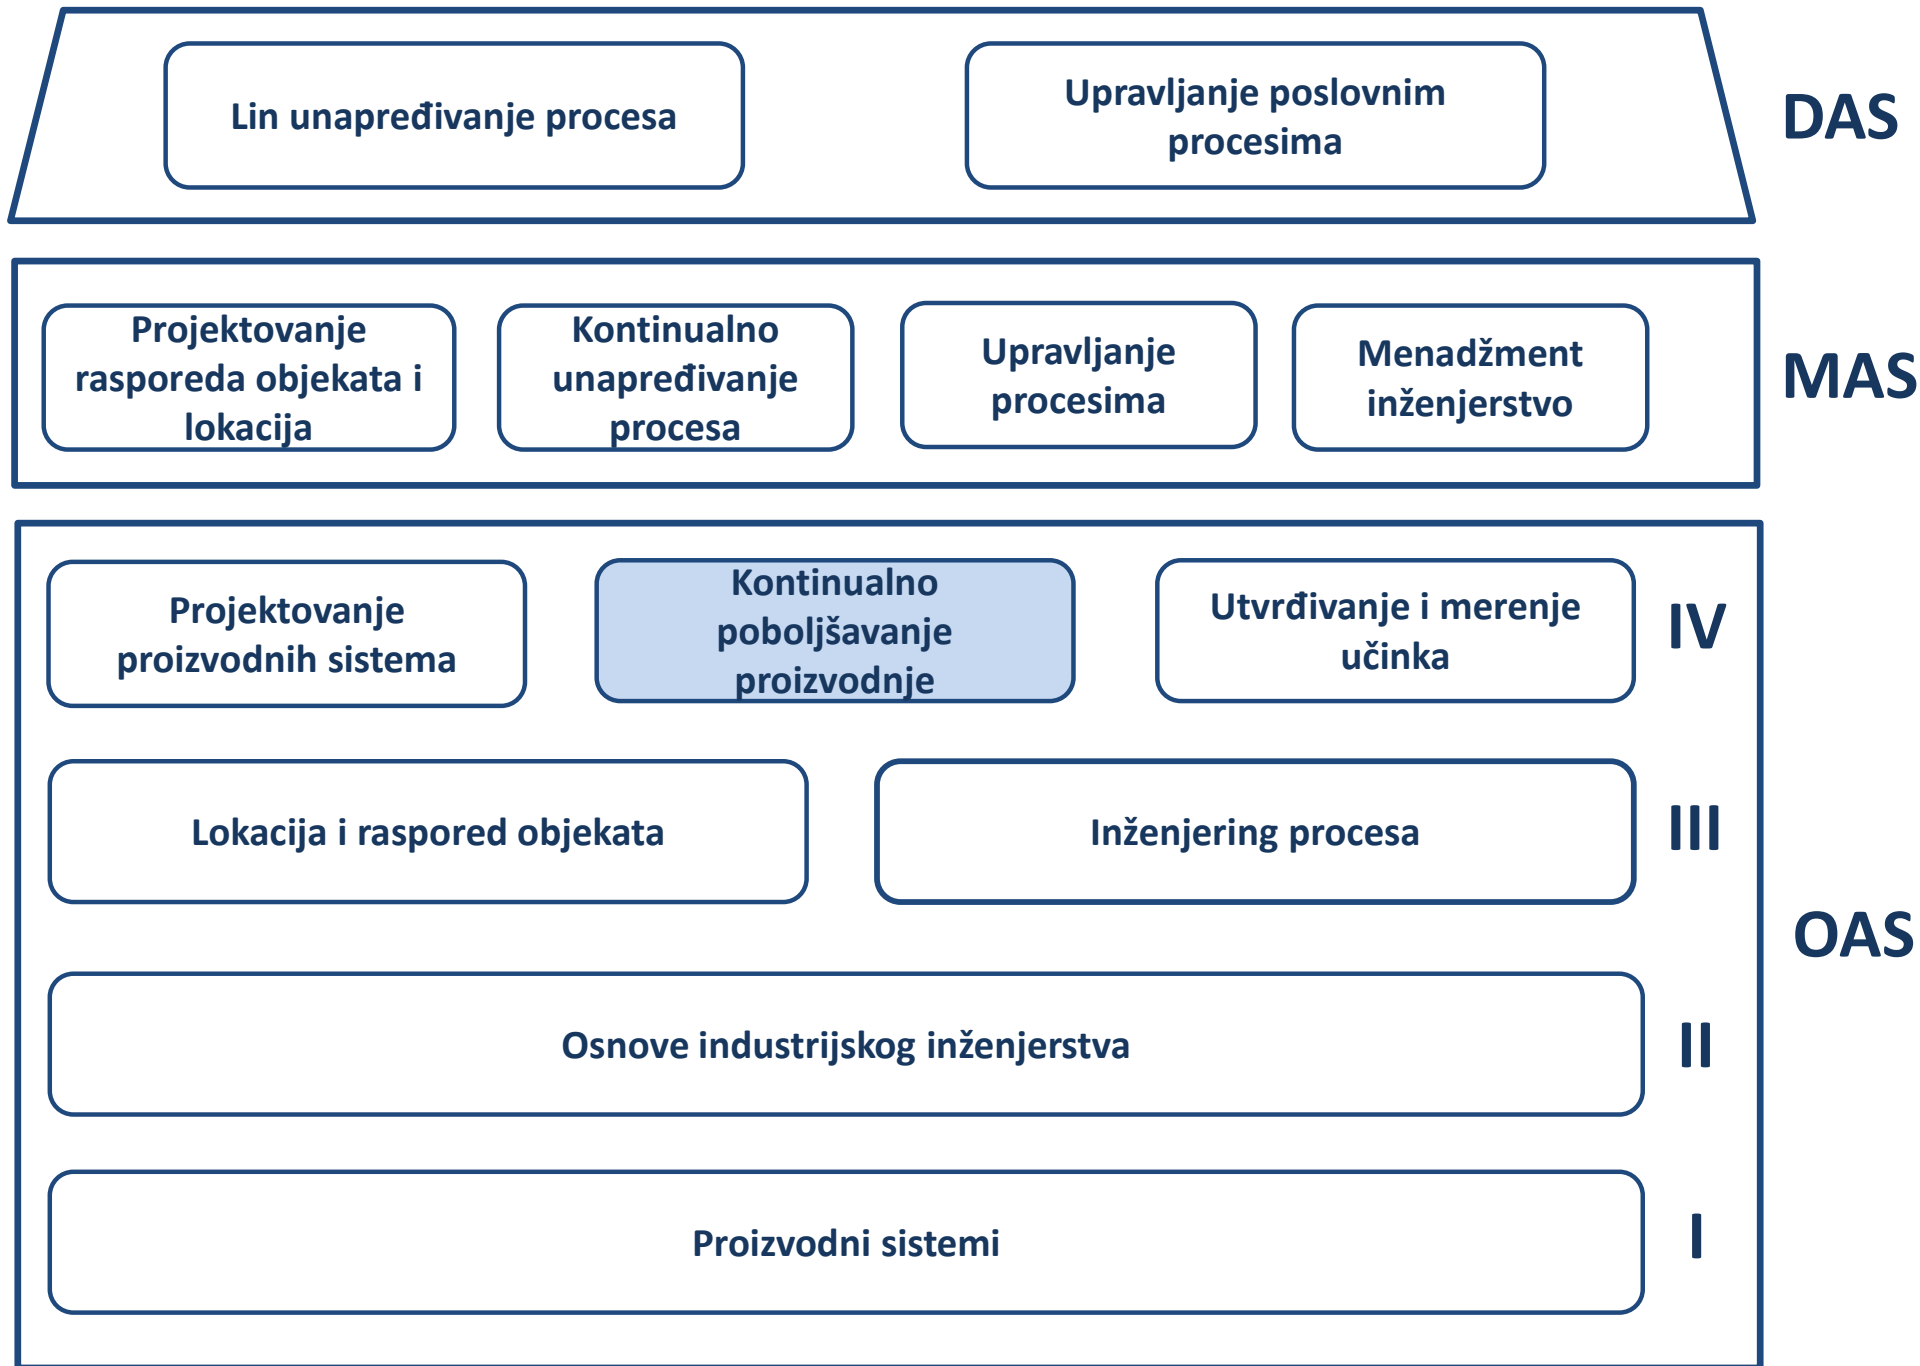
Lin unapređivanje procesa

Upravljanje poslovnim procesima

DAS

Projektovanje rasporeda objekata i lokacija

Kontinualno unapređivanje procesa

Upravljanje procesima

Menadžment inženjerstvo

MAS

Projektovanje proizvodnih sistema

Kontinualno poboljšavanje proizvodnje

Utvrđivanje i merenje učinka

IV

Lokacija i raspored objekata

Inženjering procesa

III

OAS

Osnove industrijskog inženjerstva

II

Proizvodni sistemi

I